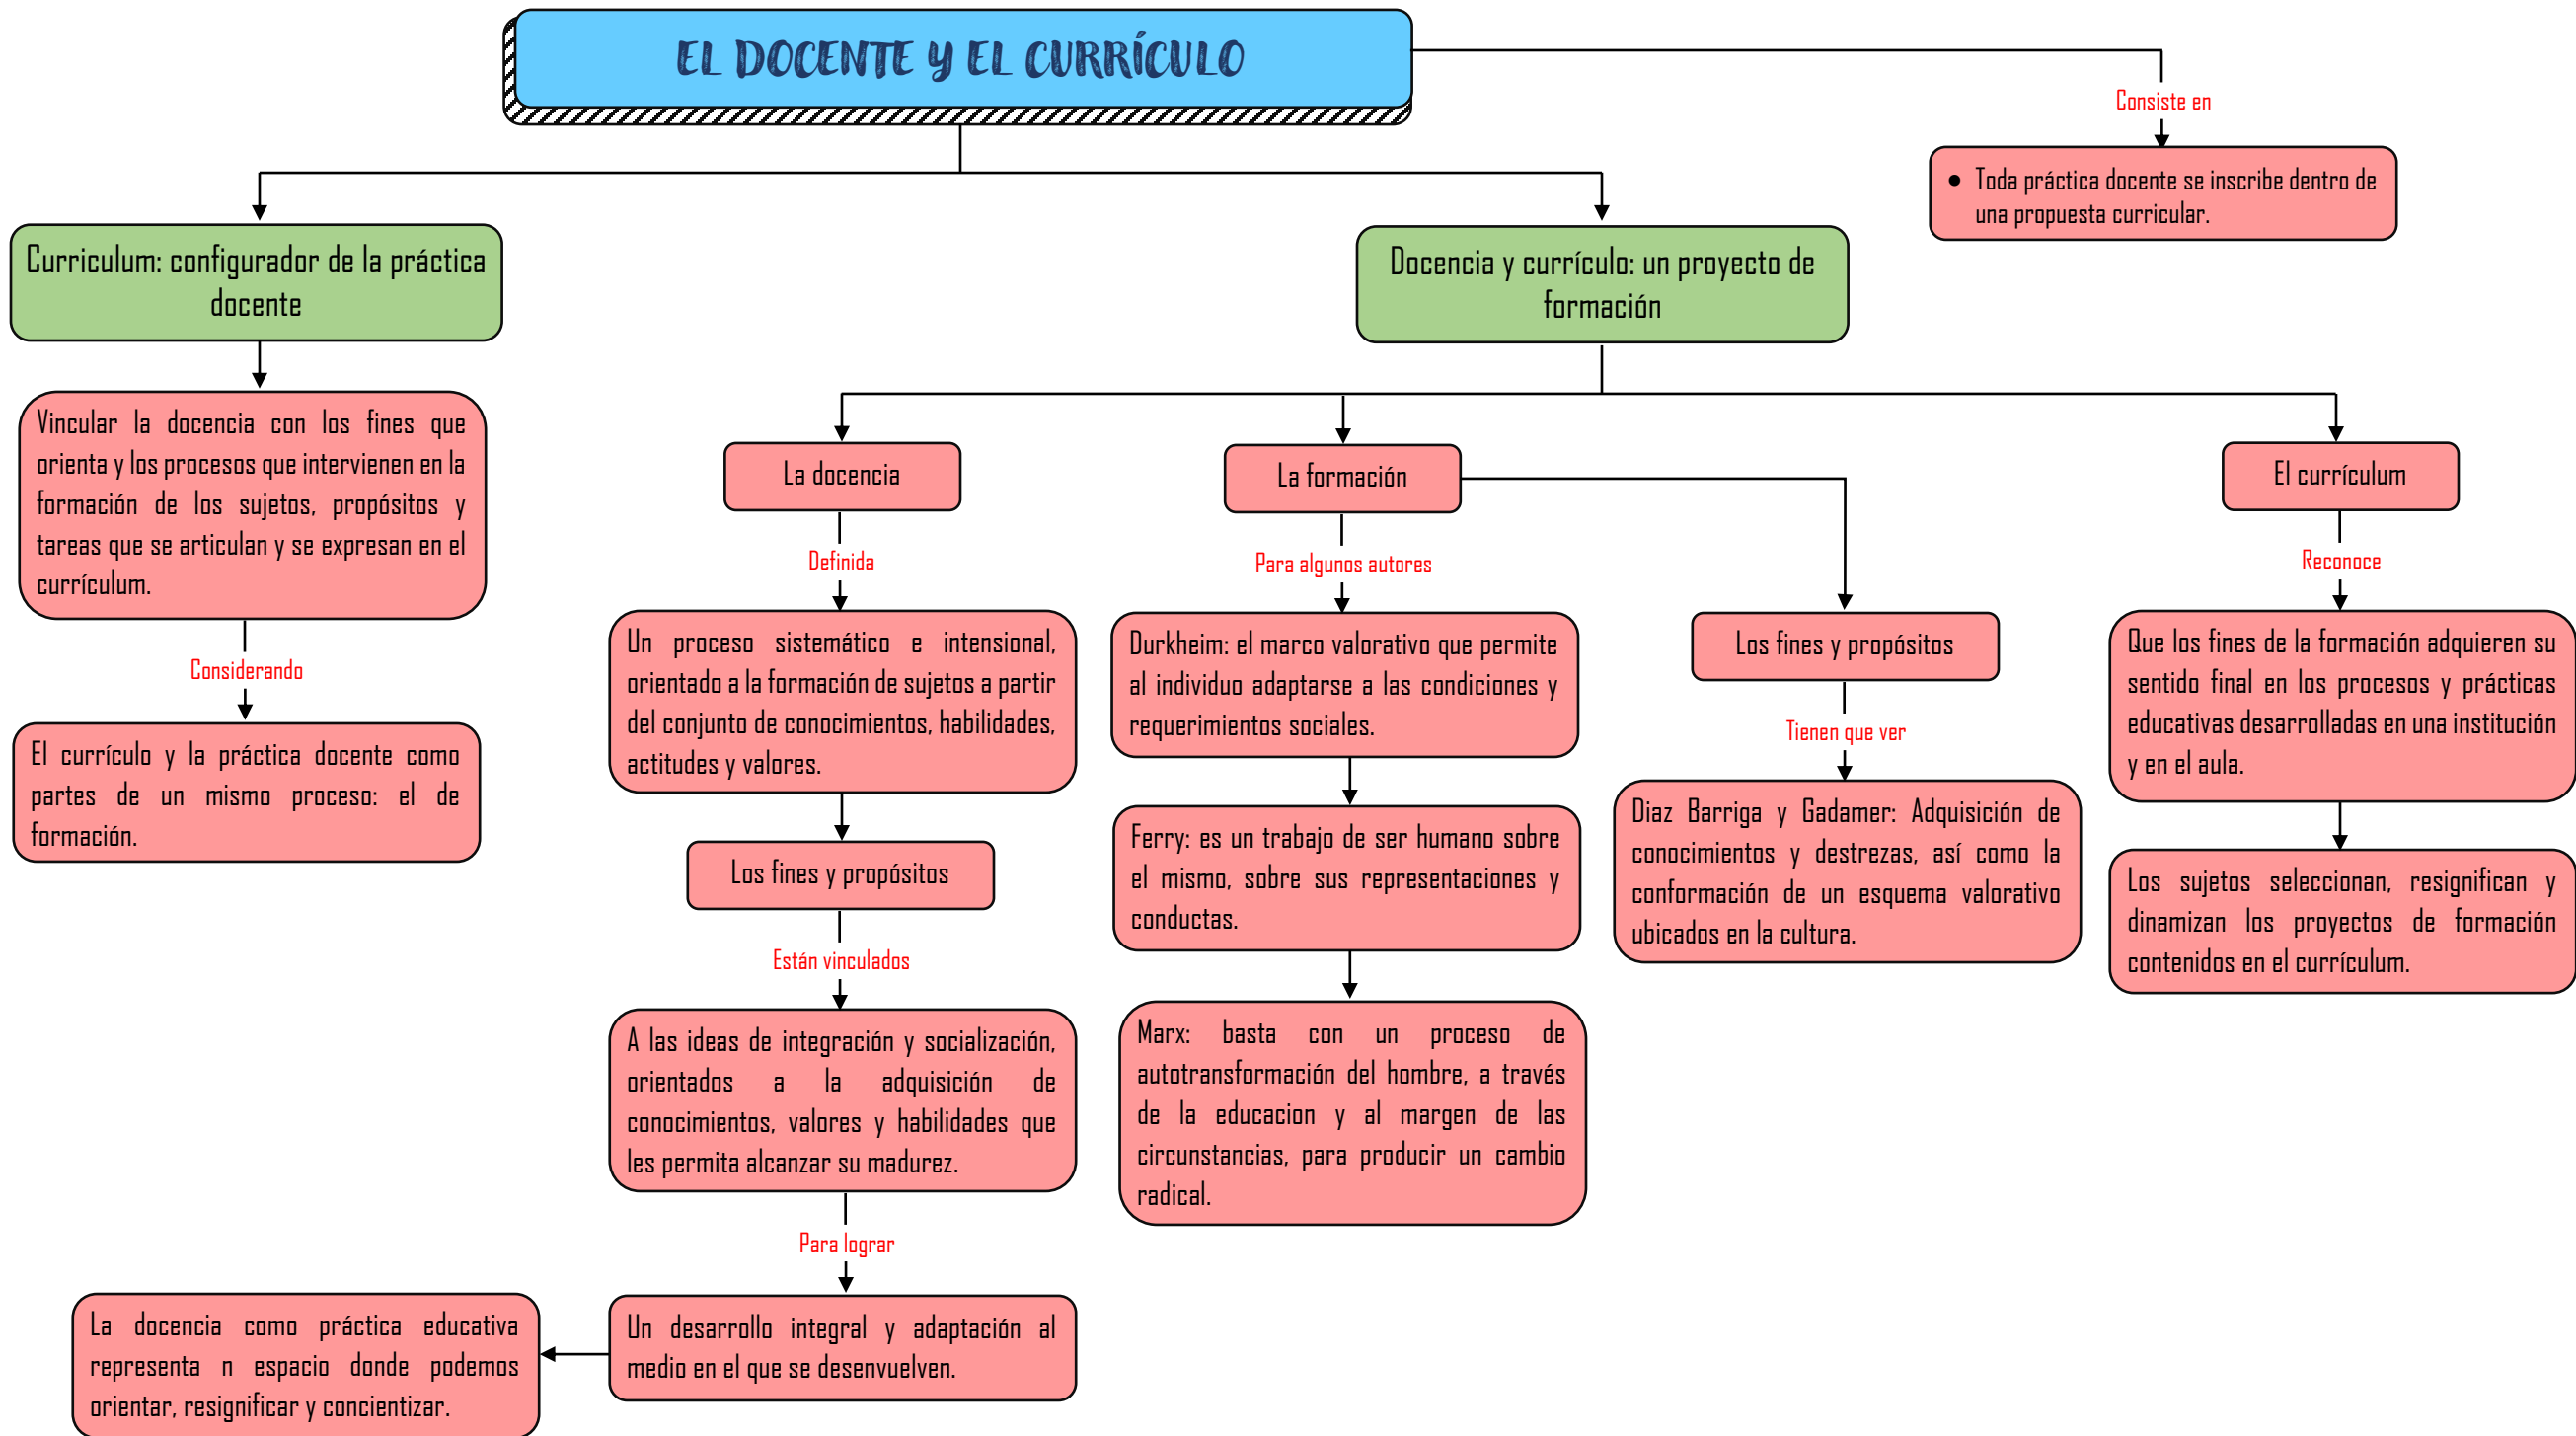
EL DOCENTE Y EL CURRÍCULO

Consiste en

Toda práctica docente se inscribe dentro de una propuesta curricular.

Curriculum: configurador de la práctica docente

Vincular la docencia con los fines que orienta y los procesos que intervienen en la formación de los sujetos, propósitos y tareas que se articulan y se expresan en el currículum.

Considerando

El currículo y la práctica docente como partes de un mismo proceso: el de formación.

Docencia y currículo: un proyecto de formación

La docencia

Definida

Un proceso sistemático e intensional, orientado a la formación de sujetos a partir del conjunto de conocimientos, habilidades, actitudes y valores.

Los fines y propósitos

Están vinculados

A las ideas de integración y socialización, orientados a la adquisición de conocimientos, valores y habilidades que les permita alcanzar su madurez.

Para lograr

Un desarrollo integral y adaptación al medio en el que se desenvuelven.

La docencia como práctica educativa representa n espacio donde podemos orientar, resignificar y concientizar.

La formación

Para algunos autores

Durkheim: el marco valorativo que permite al individuo adaptarse a las condiciones y requerimientos sociales.

Ferry: es un trabajo de ser humano sobre el mismo, sobre sus representaciones y conductas.

Marx: basta con un proceso de autotransformación del hombre, a través de la educacion y al margen de las circunstancias, para producir un cambio radical.

Los fines y propósitos

Tienen que ver

Diaz Barriga y Gadamer: Adquisición de conocimientos y destrezas, así como la conformación de un esquema valorativo ubicados en la cultura.

El currículum

Reconoce

Que los fines de la formación adquieren su sentido final en los procesos y prácticas educativas desarrolladas en una institución y en el aula.

Los sujetos seleccionan, resignifican y dinamizan los proyectos de formación contenidos en el currículum.